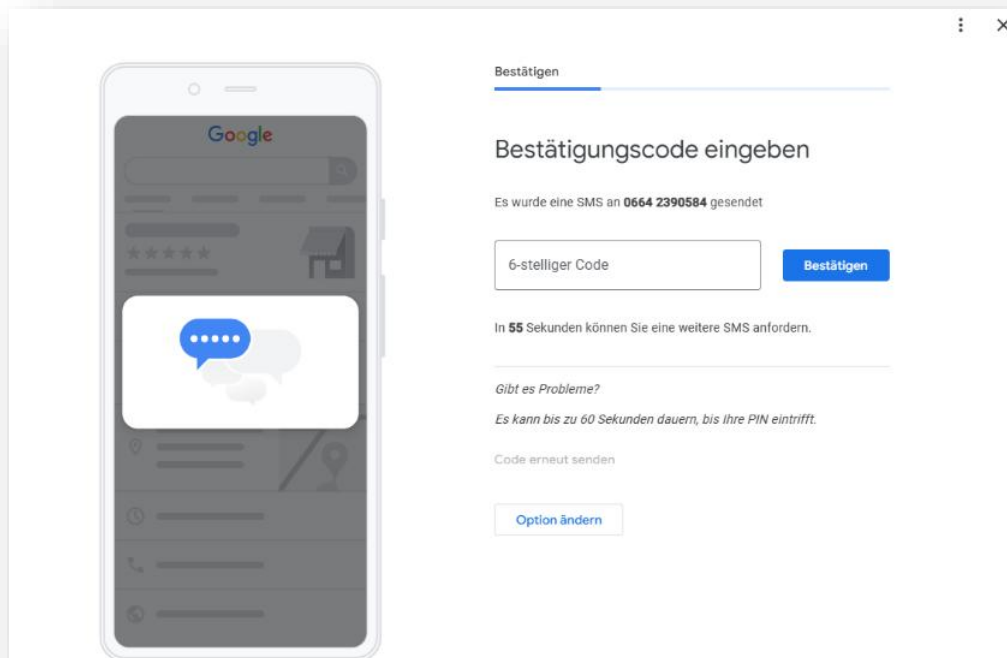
Google

Bestätigen

Bestätigungscode eingeben

Es wurde eine SMS an **0664 2390584** gesendet

6-stelliger Code

Bestätigen

In **55** Sekunden können Sie eine weitere SMS anfordern.

*Gibt es Probleme?*

*Es kann bis zu 60 Sekunden dauern, bis Ihre PIN eintrifft.*

Code erneut senden

Option ändern